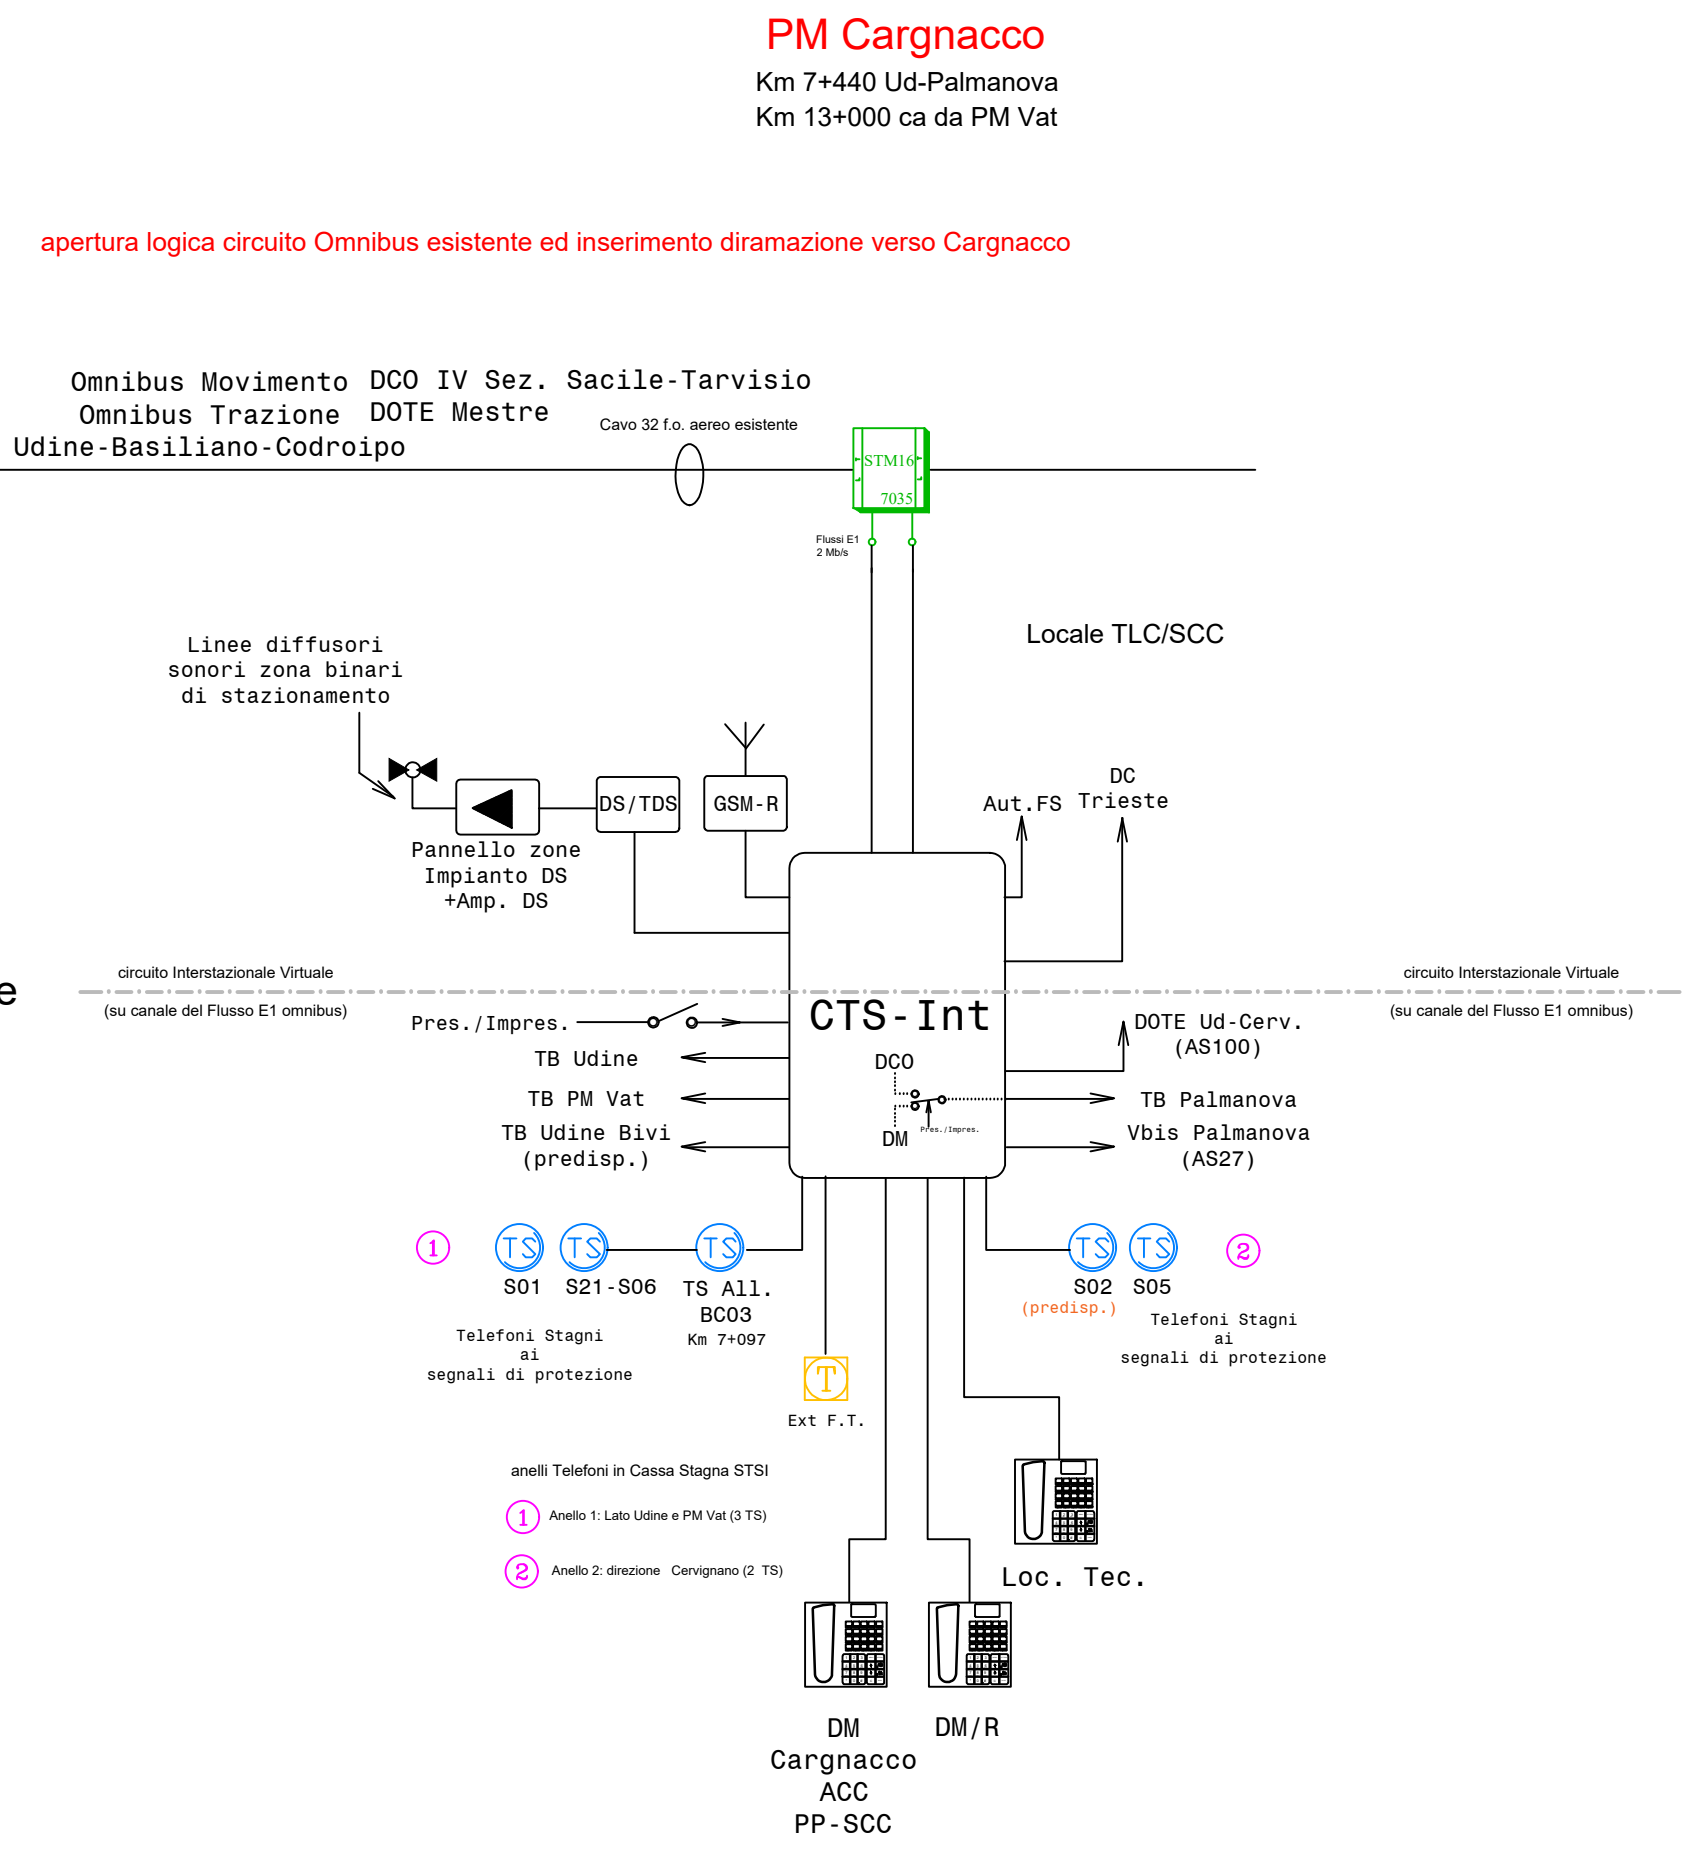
PM Cargnacco
Km 7+440 Ud-Palmanova
Km 13+000 ca da PM Vat

apertura logica circuito Omnibus esistente ed inserimento diramazione verso Cargnacco

Omnibus Movimento DCO IV Sez. Sacile-Tarvisio
Omnibus Trazione DOTE Mestre
Udine-Basiliano-Codroipo

Cavo 32 f.o. aereo esistente

STM16
7035

Flussi E1
2 Mb/s

Locale TLC/SCC

Linee diffusori
sonori zona binari
di stazionamento

DS/TDS

GSM-R

Pannello zone
Impianto DS
+Amp. DS

Aut.FS

DC
Trieste

e

circuito Interstazionale Virtuale
(su canale del Flusso E1 omnibus)

circuito Interstazionale Virtuale
(su canale del Flusso E1 omnibus)

CTS-Int

Pres./Impres.

TB Udine

TB PM Vat

TB Udine Bivi
(predisp.)

DCO

DM

Pres./Impres.

DOTE Ud-Cerv.
(AS100)

TB Palmanova

Vbis Palmanova
(AS27)

1

TS TS TS

S01 S21-S06 TS All.
BC03
Km 7+097

Telefoni Stagni
ai
segnali di protezione

TS TS

S02 S05
(predisp.)

2

Telefoni Stagni
ai
segnali di protezione

T

Ext F.T.

anelli Telefoni in Cassa Stagna STSI

1 Anello 1: Lato Udine e PM Vat (3 TS)

2 Anello 2: direzione Cervignano (2 TS)

Loc. Tec.

DM
Cargnacco
ACC
PP-SCC

DM/R